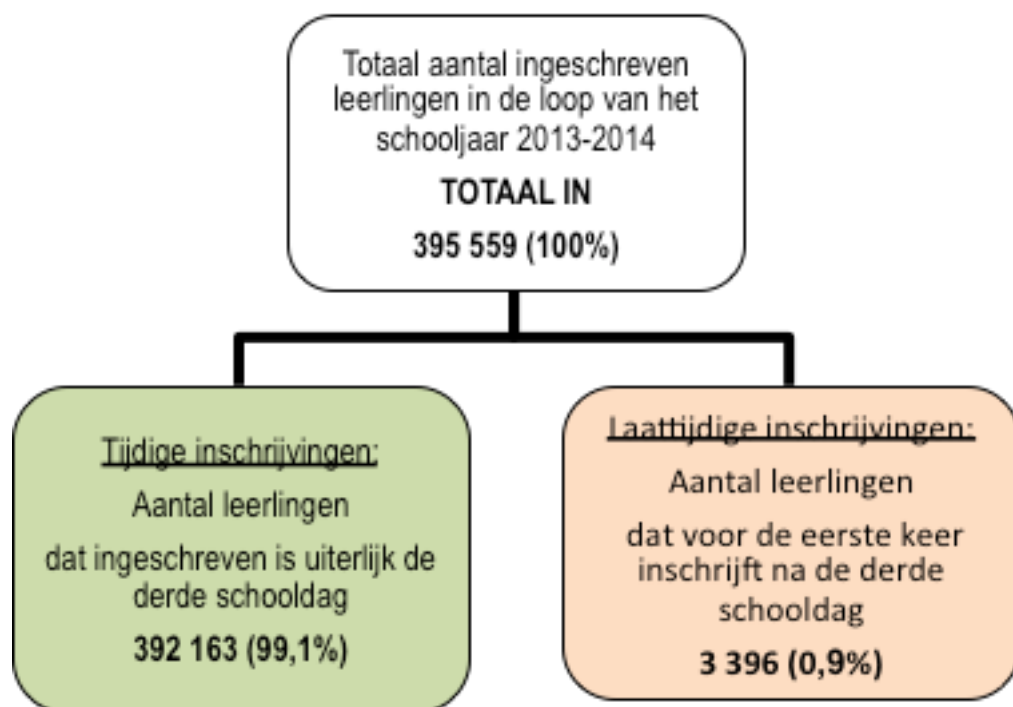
Totaal aantal ingeschreven leerlingen in de loop van het schooljaar 2013-2014

TOTAAL IN

395 559 (100%)

Tijdige inschrijvingen:

Aantal leerlingen

dat ingeschreven is uiterlijk de derde schooldag

392 163 (99,1%)

Laattijdige inschrijvingen:

Aantal leerlingen

dat voor de eerste keer inschrijft na de derde schooldag

3 396 (0,9%)